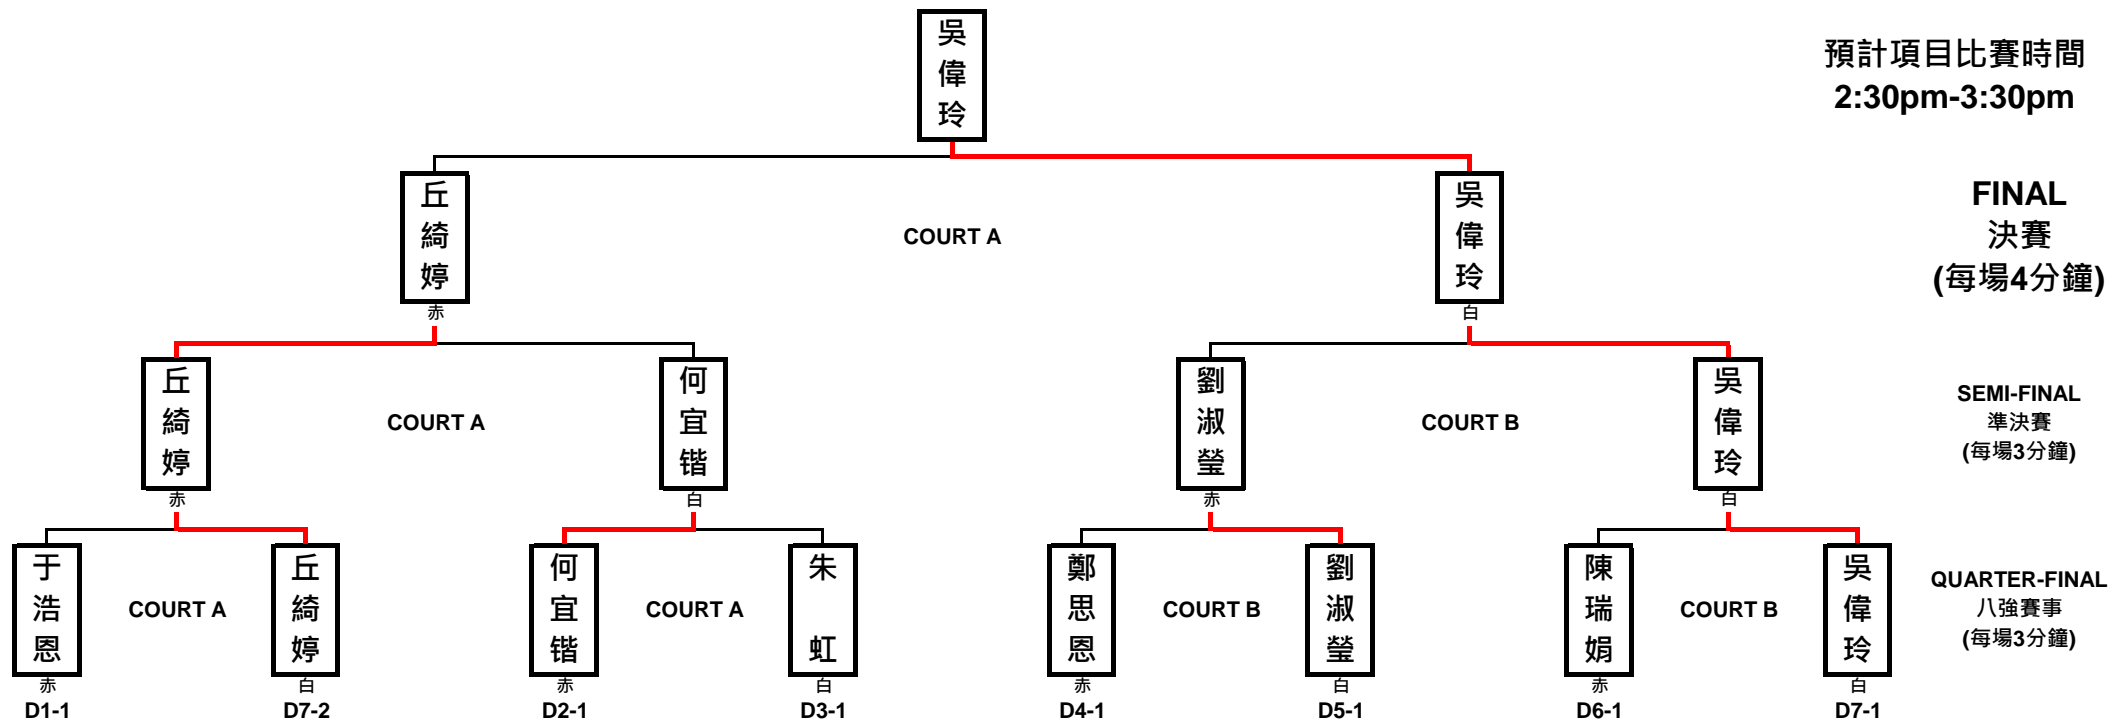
吳偉玲

預計項目比賽時間
2:30pm-3:30pm

丘綺婷
赤

COURT A

吳偉玲
白

FINAL
決賽
(每場4分鐘)

丘綺婷
赤

COURT A

何宜锴
白

劉淑瑩
赤

COURT B

吳偉玲
白

SEMI-FINAL
準決賽
(每場3分鐘)

于浩恩
赤
D1-1

COURT A

丘綺婷
白
D7-2

何宜锴
赤
D2-1

COURT A

朱虹
白
D3-1

鄭思恩
赤
D4-1

COURT B

劉淑瑩
白
D5-1

陳瑞娟
赤
D6-1

COURT B

吳偉玲
白
D7-1

QUARTER-FINAL
八強賽事
(每場3分鐘)